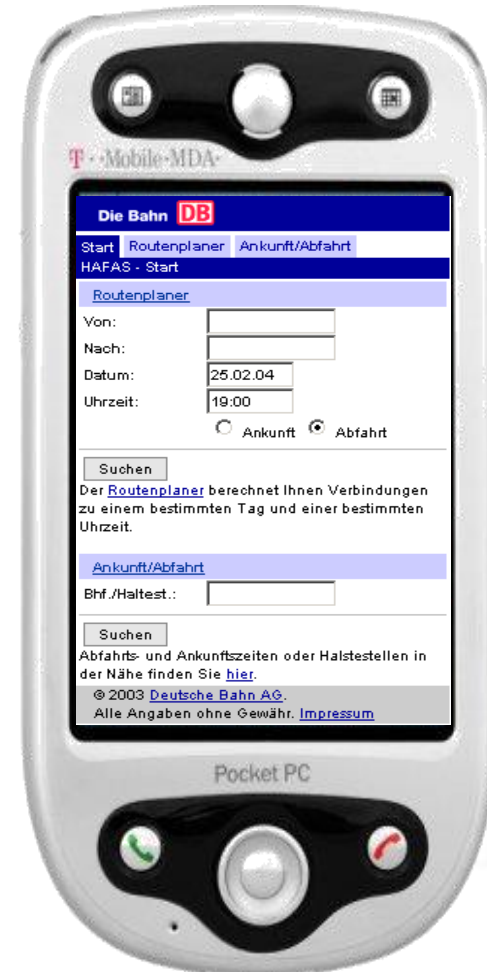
T · ·Mobile·MDA·

Die Bahn DB

Start Routenplaner Ankunft/Abfahrt

HAFAS - Start

Routenplaner

Von:

Nach:

Datum: 25.02.04

Uhrzeit: 19:00

Ankunft Abfahrt

Suchen

Der Routenplaner berechnet Ihnen Verbindungen zu einem bestimmten Tag und einer bestimmten Uhrzeit.

Ankunft/Abfahrt

Bhf./Haltest.:

Suchen

Abfahrts- und Ankunftszeiten oder Halstestellen in der Nähe finden Sie hier.

© 2003 Deutsche Bahn AG.
Alle Angaben ohne Gewähr. Impressum

Pocket PC